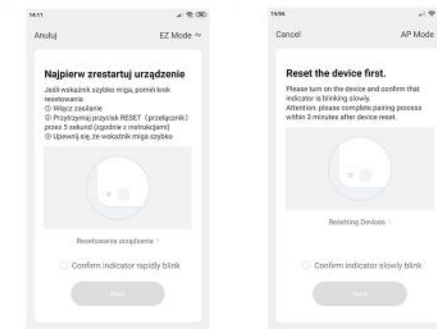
14:11

Anuluj

EZ Mode

Najpierw zresetuj urządzenie

Jeśli wskaźnik szybko miga, pomiń krok resetowania
① Włącz zasilanie
② Przytrzymaj przycisk RESET (przełącznik) przez 5 sekund (zgodnie z instrukcjami)
③ Upewnij się, że wskaźnik miga szybko

Resetowanie urządzenia

Confirm indicator rapidly blink

Next

14:04

Cancel

AP Mode

Reset the device first.

Please turn on the device and confirm that indicator is blinking slowly.
Attention: please complete pairing process within 3 minutes after device reset.

Resetting Devices

Confirm indicator slowly blink

Next